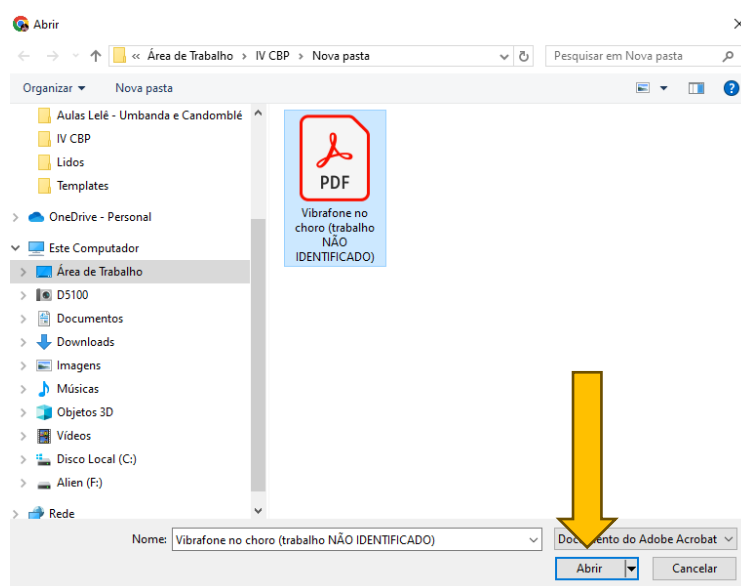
Abrir

« Área de Trabalho › IV CBP › Nova pasta

Pesquisar em Nova pasta

Organizar ▾ Nova pasta

Aulas Lelê - Umbanda e Candomblé
IV CBP
Lidos
Templates
OneDrive - Personal
Este Computador
Área de Trabalho
D5100
Documentos
Downloads
Imagens
Músicas
Objetos 3D
Vídeos
Disco Local (C:)
Alien (F:)
Rede

PDF
Vibrafone no choro (trabalho NÃO IDENTIFICADO)

Nome: Vibrafone no choro (trabalho NÃO IDENTIFICADO)

Doc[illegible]ento do Adobe Acrobat

Abrir

Cancelar